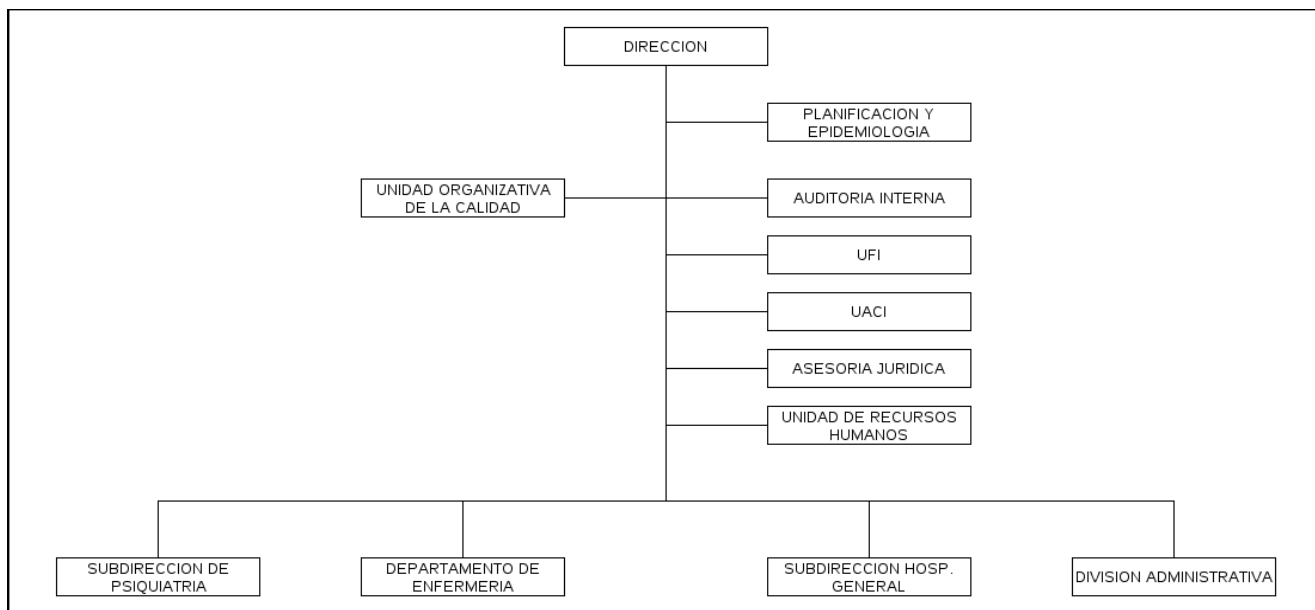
DIRECCION

PLANIFICACION Y EPIDEMIOLOGIA

UNIDAD ORGANIZATIVA DE LA CALIDAD

AUDITORIA INTERNA

UFI

UACI

ASESORIA JURIDICA

UNIDAD DE RECURSOS HUMANOS

SUBDIRECCION DE PSIQUIATRIA

DEPARTAMENTO DE ENFERMERIA

SUBDIRECCION HOSP. GENERAL

DIVISION ADMINISTRATIVA